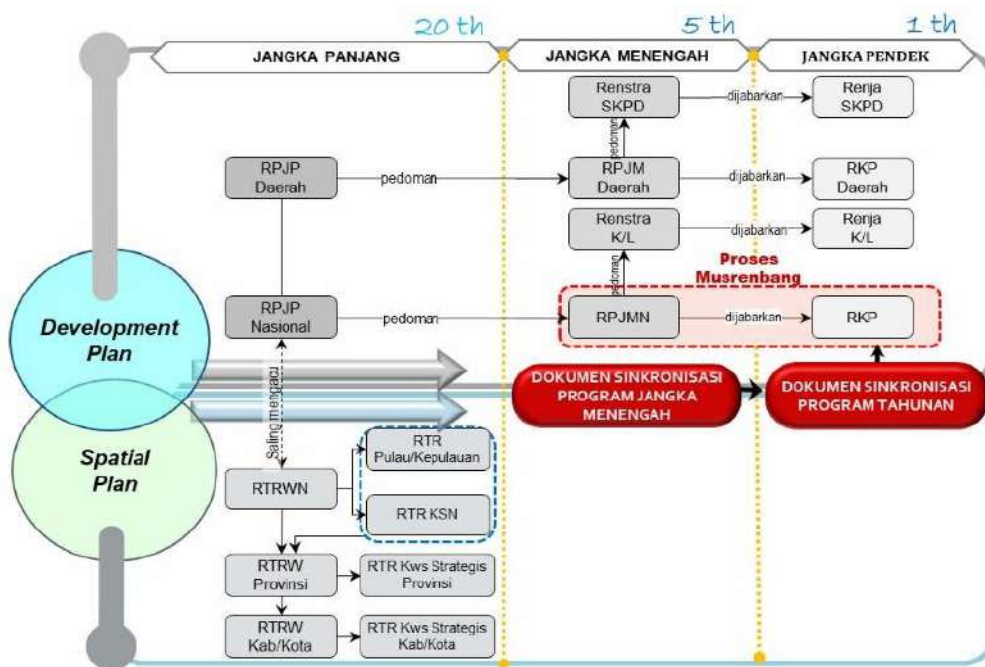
20 th
5 th
1 th

JANGKA PANJANG
JANGKA MENENGAH
JANGKA PENDEK

Renstra SKPD
dijabarkan
Renja SKPD

pedoman

RPJP Daerah
pedoman
RPJM Daerah
dijabarkan
RKP Daerah

Renstra K/L
dijabarkan
Renja K/L

pedoman

Proses Musrenbang

RPJP Nasional
pedoman
RPJMN
dijabarkan
RKP

Development Plan

Saling mengacu

DOKUMEN SINKRONISASI PROGRAM JANGKA MENENGAH
DOKUMEN SINKRONISASI PROGRAM TAHUNAN

Spatial Plan

RTR Pulau/Kepulauan
RTRWN
RTR KSN

RTRW Provinsi
RTR Kws Strategis Provinsi

RTRW Kab/Kota
RTR Kws Strategis Kab/Kota